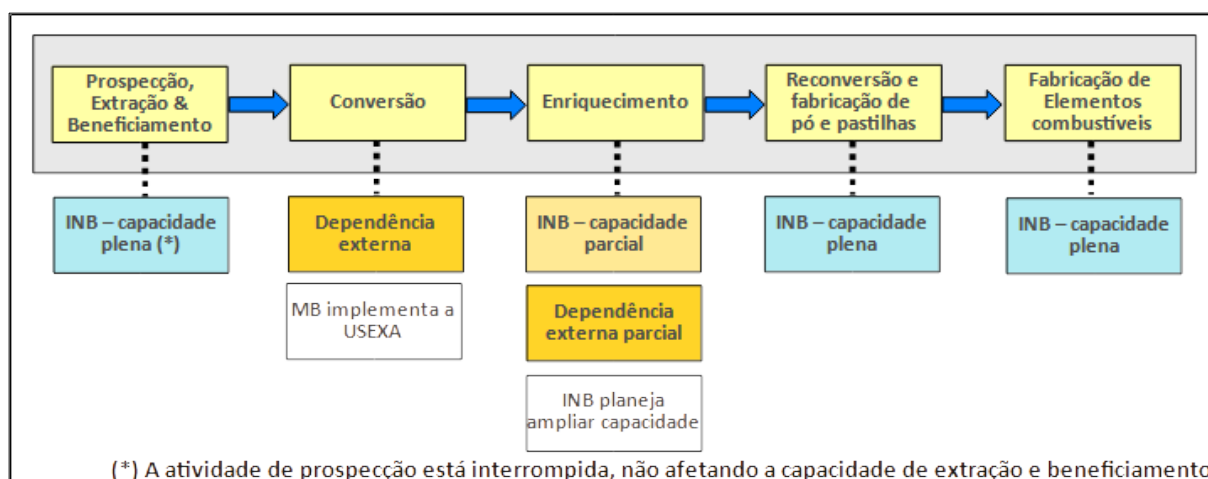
Prospecção, Extração & Beneficiamento

Conversão

Enriquecimento

Reconversão e fabricação de pó e pastilhas

Fabricação de Elementos combustíveis

INB – capacidade plena (*)

Dependência externa

MB implementa a USEXA

INB – capacidade parcial

Dependência externa parcial

INB planeja ampliar capacidade

INB – capacidade plena

INB – capacidade plena

(*) A atividade de prospecção está interrompida, não afetando a capacidade de extração e beneficiamento